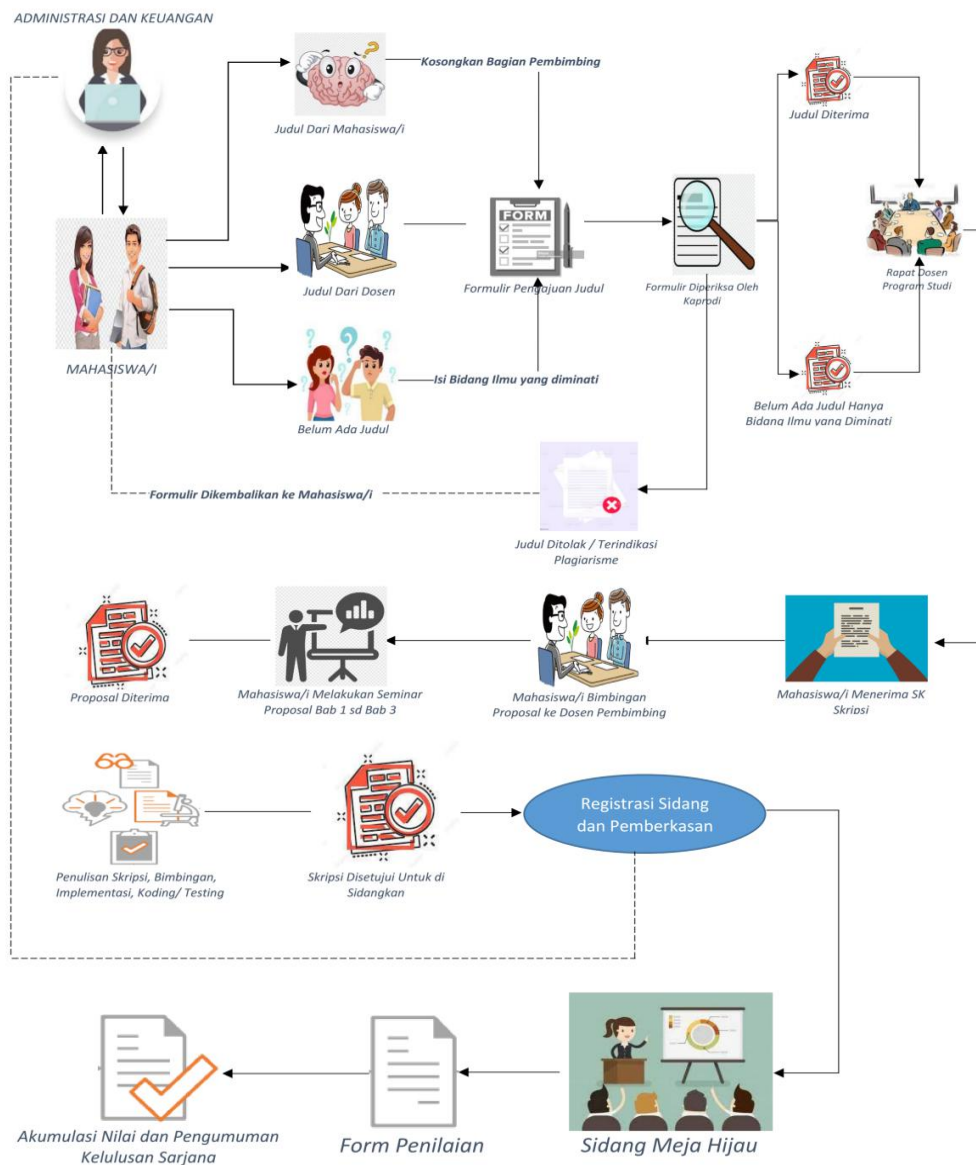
ADMINISTRASI DAN KEUANGAN

Judul Dari Mahasiswa/i

Kosongkan Bagian Pembimbing

Judul Diterima

Judul Dari Dosen

FORM

Formulir Pengajuan Judul

Formulir Diperiksa Oleh Kaprodi

Rapat Dosen Program Studi

MAHASISWA/I

Isi Bidang Ilmu yang diminati

Belum Ada Judul

Belum Ada Judul Hanya Bidang Ilmu yang Diminati

Formulir Dikembalikan ke Mahasiswa/i

Judul Ditolak / Terindikasi Plagiarisme

Proposal Diterima

Mahasiswa/i Melakukan Seminar Proposal Bab 1 sd Bab 3

Mahasiswa/i Bimbingan Proposal ke Dosen Pembimbing

Mahasiswa/i Menerima SK Skripsi

Penulisan Skripsi, Bimbingan, Implementasi, Koding/ Testing

Skripsi Disetujui Untuk di Sidangkan

Registrasi Sidang dan Pemberkasan

Akumulasi Nilai dan Pengumuman Kelulusan Sarjana

Form Penilaian

Sidang Meja Hijau